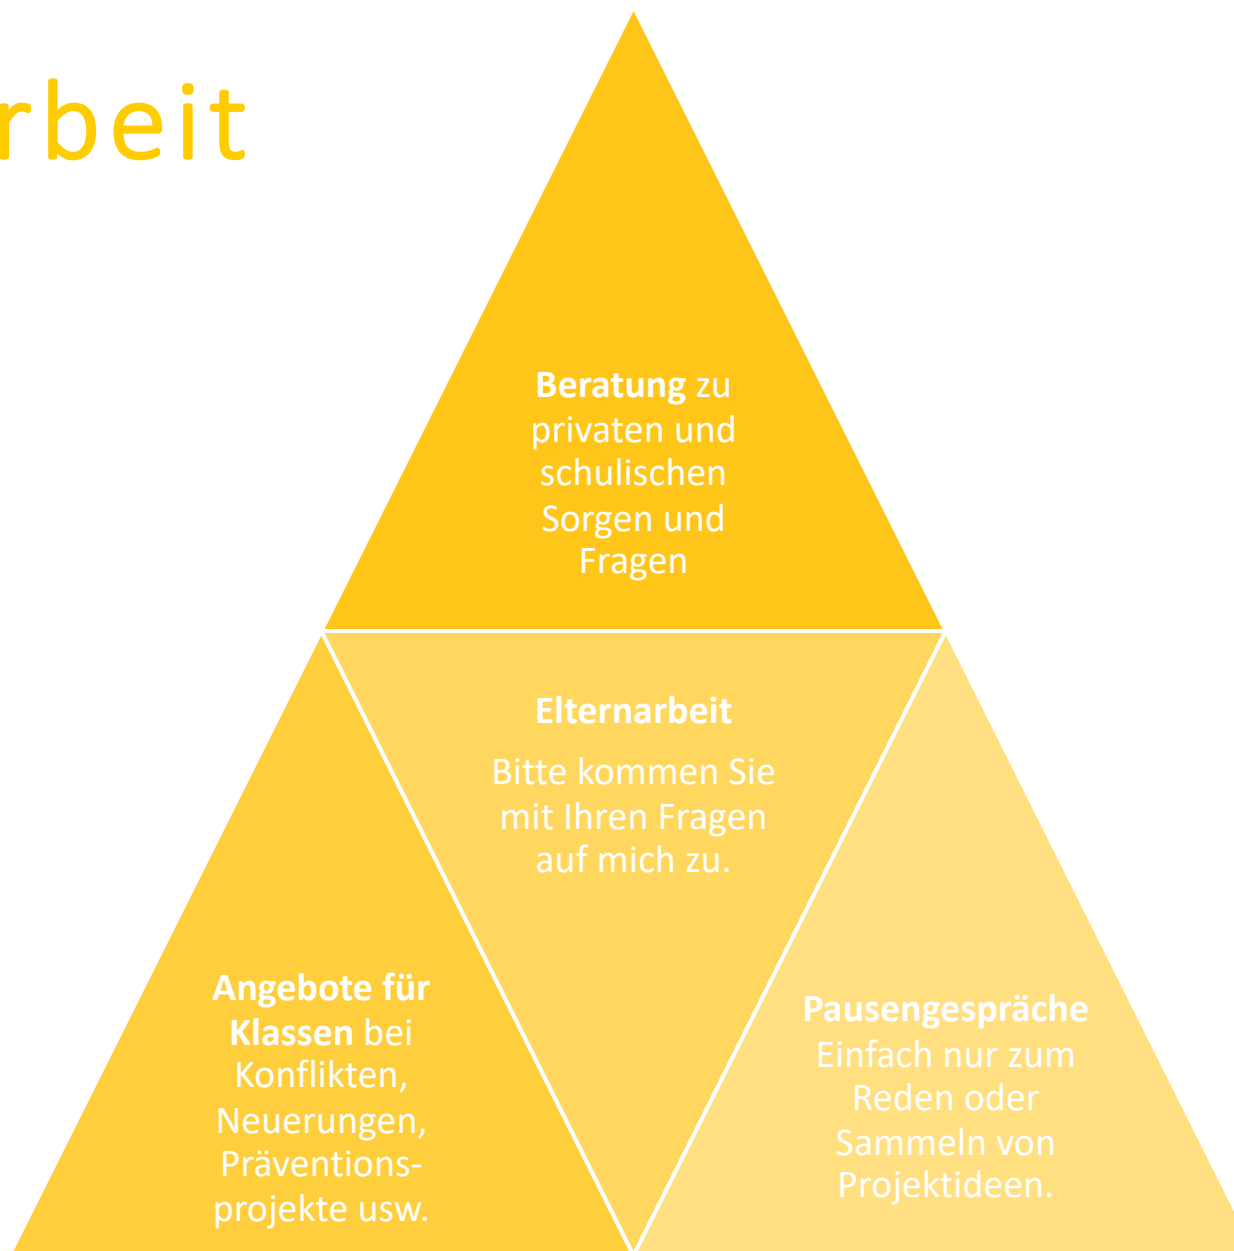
rbeit

**Beratung** zu privaten und schulischen Sorgen und Fragen

**Elternarbeit**

Bitte kommen Sie mit Ihren Fragen auf mich zu.

**Angebote für Klassen** bei Konflikten, Neuerungen, Präventions-projekte usw.

**Pausengespräche**
Einfach nur zum Reden oder Sammeln von Projektideen.